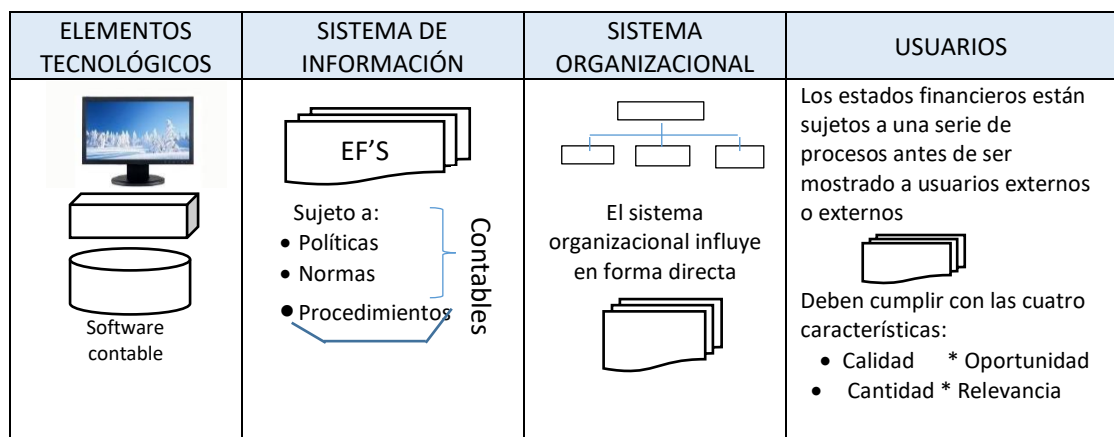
| ELEMENTOS TECNOLÓGICOS | SISTEMA DE INFORMACIÓN | SISTEMA ORGANIZACIONAL | USUARIOS |
|---|---|---|---|
| Software contable | EF'S<br>Sujeto a:<br>• Políticas<br>• Normas<br>• Procedimientos<br>Contables | El sistema organizacional influye en forma directa | Los estados financieros están sujetos a una serie de procesos antes de ser mostrado a usuarios externos o externos<br>Deben cumplir con las cuatro características:<br>• Calidad * Oportunidad<br>• Cantidad * Relevancia |